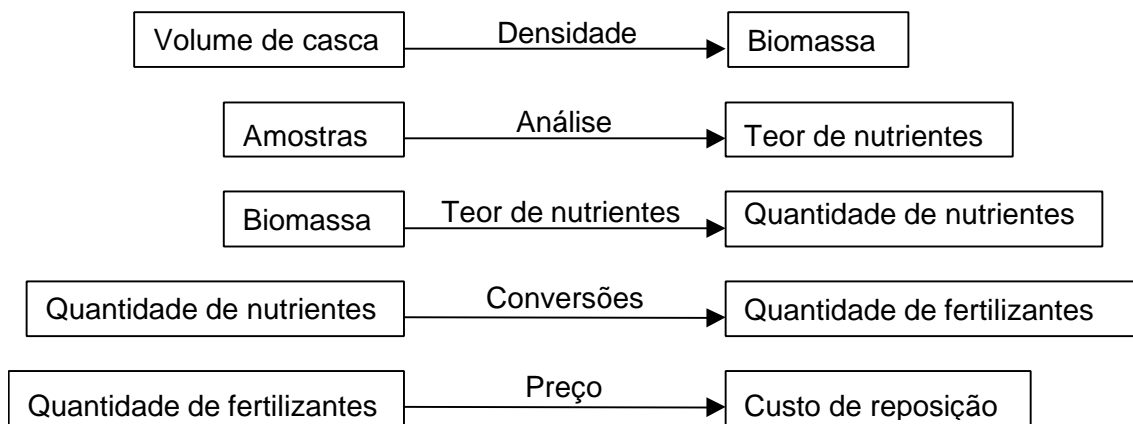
Volume de casca
Densidade
Biomassa

Amostras
Análise
Teor de nutrientes

Biomassa
Teor de nutrientes
Quantidade de nutrientes

Quantidade de nutrientes
Conversões
Quantidade de fertilizantes

Quantidade de fertilizantes
Preço
Custo de reposição